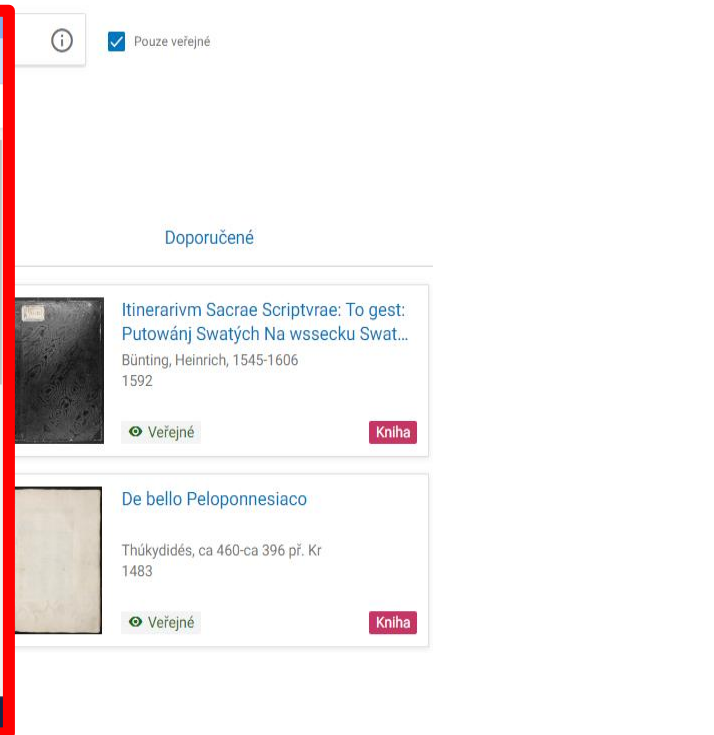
Pouze veřejné

Doporučené

Itinerarivm Sacrae Scriptvrae: To gest: Putowánj Swatých Na wssecku Swat...

Bünting, Heinrich, 1545-1606
1592

Veřejné
Kniha

De bello Peloponnesiaco

Thúkydidés, ca 460-ca 396 př. Kr
1483

Veřejné
Kniha